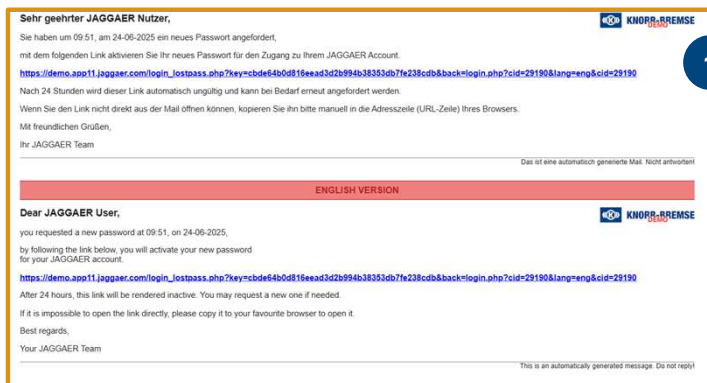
Sehr geehrter JAGGAER Nutzer,

KNORR-BREMSE DEMO

Sie haben um 09:51, am 24-06-2025 ein neues Passwort angefordert,

mit dem folgenden Link aktivieren Sie Ihr neues Passwort für den Zugang zu Ihrem JAGGAER Account.

https://demo.app11.jaggaer.com/login_lostpass.php?key=cbde64b0d816eead3d2b994b38353db7fe238cdb&back=login.php?cid=29190&lang=eng&cid=29190

Nach 24 Stunden wird dieser Link automatisch ungültig und kann bei Bedarf erneut angefordert werden.

Wenn Sie den Link nicht direkt aus der Mail öffnen können, kopieren Sie ihn bitte manuell in die Adresszeile (URL-Zeile) Ihres Browsers.

Mit freundlichen Grüßen,

Ihr JAGGAER Team

Das ist eine automatisch generierte Mail. Nicht antworten!

ENGLISH VERSION

Dear JAGGAER User,

KNORR-BREMSE DEMO

you requested a new password at 09:51, on 24-06-2025,

by following the link below, you will activate your new password for your JAGGAER account.

https://demo.app11.jaggaer.com/login_lostpass.php?key=cbde64b0d816eead3d2b994b38353db7fe238cdb&back=login.php?cid=29190&lang=eng&cid=29190

After 24 hours, this link will be rendered inactive. You may request a new one if needed.

If it is impossible to open the link directly, please copy it to your favourite browser to open it.

Best regards,

Your JAGGAER Team

This is an automatically generated message. Do not reply!